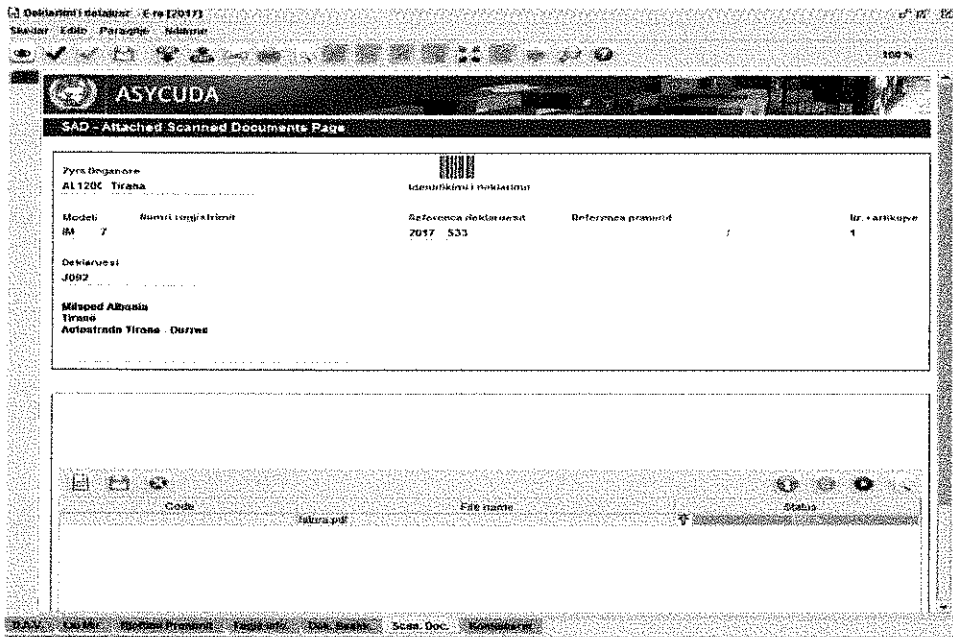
Deklarimi i detajuar - E re [2017]
Skedar Edito Paraqite Ndihme
100 %
ASYCUDA
SAD - Attached Scanned Documents Page
Zyra Doganore
AL120C Tirana
Identifikimi i Deklarimit
Modeli
IM 7
Numri regjistrimit
Referenca deklaruesit
2017 533
Referenca pronarit
/
Nr. i artikujve
1
Deklaruesi
J092
Milsped Albania
Tiranë
Autostrada Tirana - Durres
Code
File name
Status
fatura.pdf
D.A.V. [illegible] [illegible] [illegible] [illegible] Scan. Doc. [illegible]